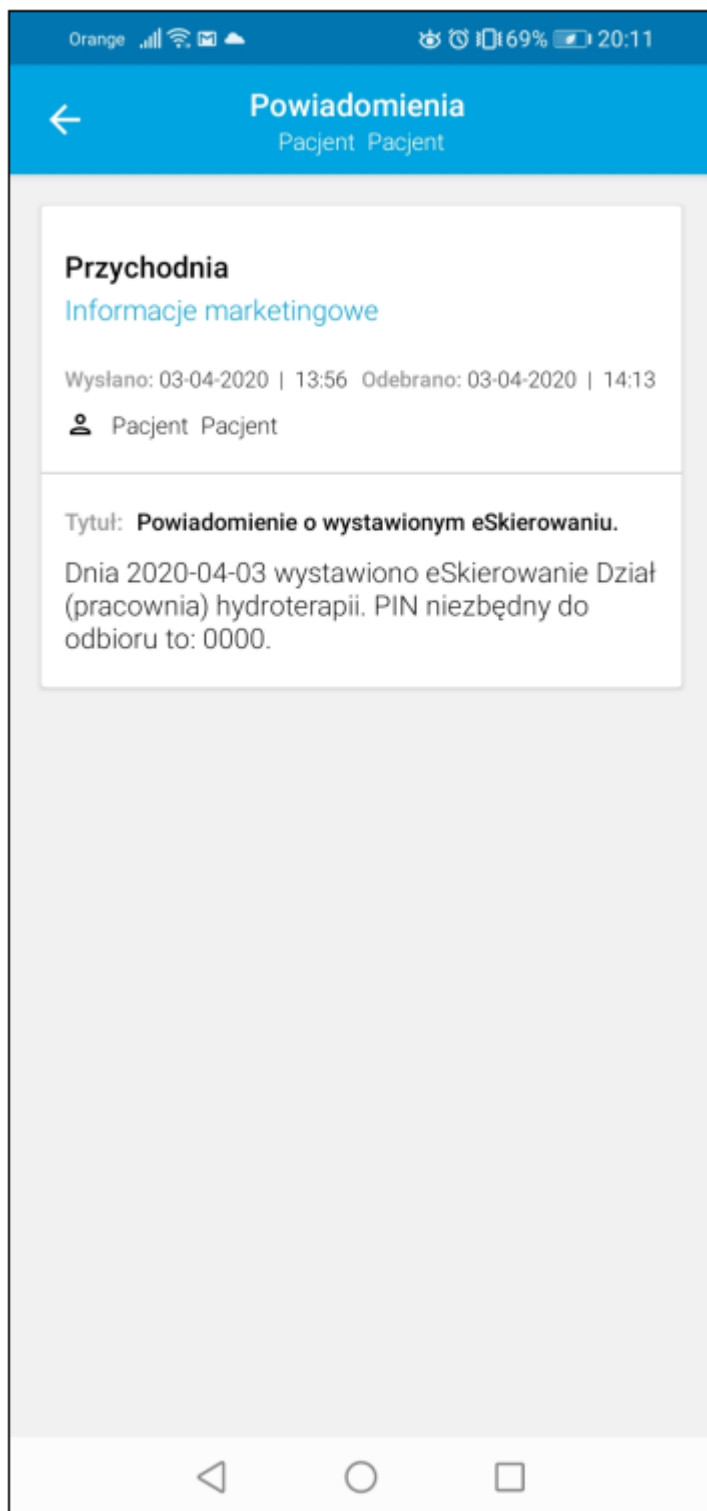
Orange 69% 20:11

Powiadomienia
Pacjent Pacjent

Przychodnia
Informacje marketingowe

Wysłano: 03-04-2020 | 13:56 Odebrano: 03-04-2020 | 14:13

Pacjent Pacjent

Tytuł: Powiadomienie o wystawionym eSkierowaniu.

Dnia 2020-04-03 wystawiono eSkierowanie Dział (pracownia) hydroterapii. PIN niezbędny do odbioru to: 0000.